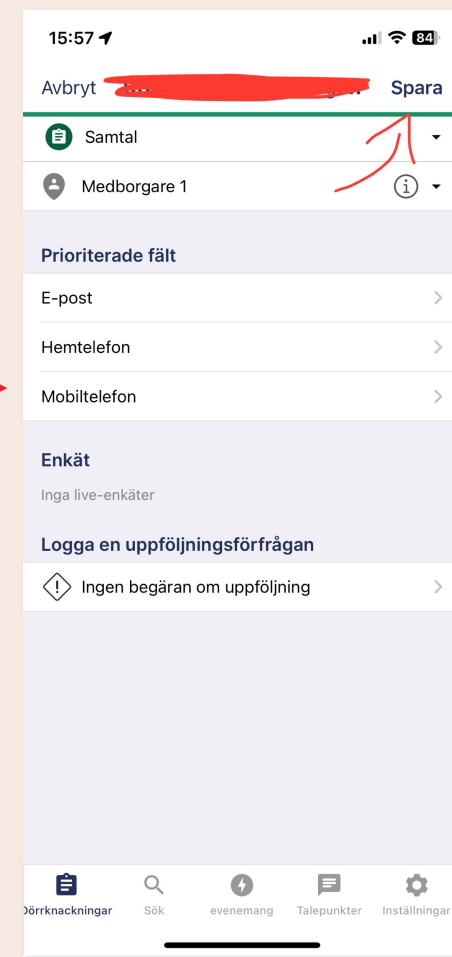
15:57

84

Avbryt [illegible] Spara

Samtal

Medborgare 1

Prioriterade fält

E-post

Hemtelefon

Mobiltelefon

Enkät

Inga live-enkäter

Logga en uppföljningsförfrågan

Ingen begäran om uppföljning

Dörrknackningar Sök evenemang Talepunkter Inställningar